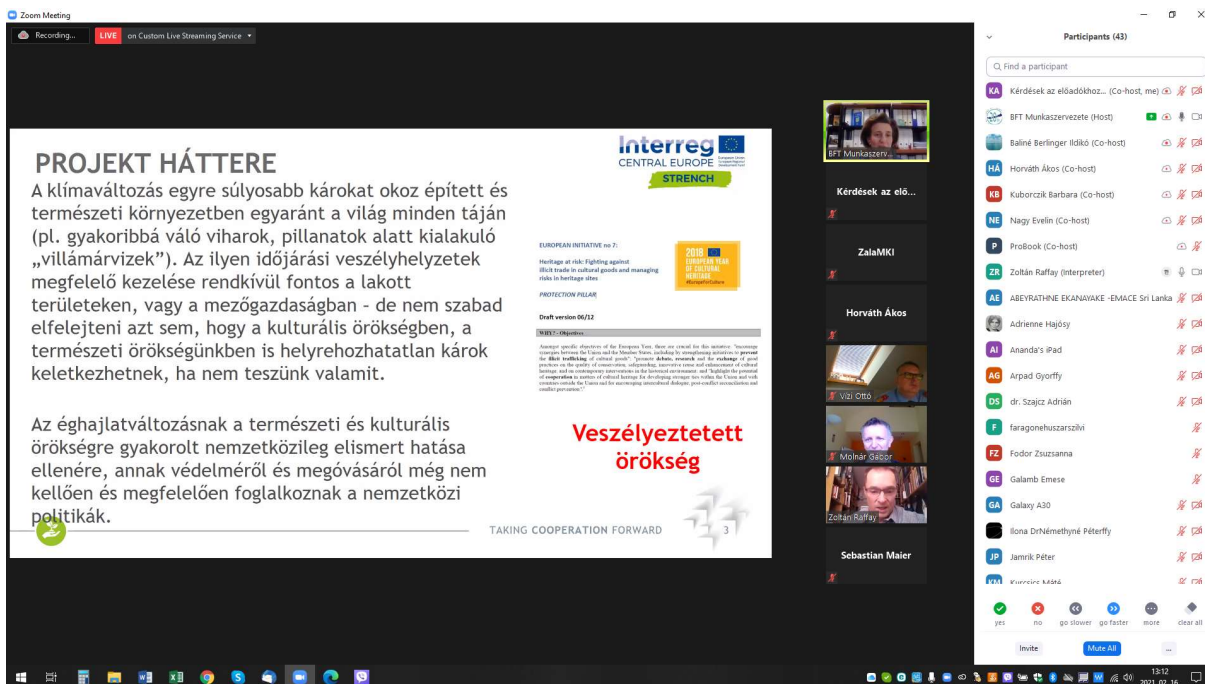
Zoom Meeting

Recording...

LIVE on Custom Live Streaming Service

PROJEKT HÁTTERE

A klímaváltozás egyre súlyosabb károkat okoz épített és természeti környezetben egyaránt a világ minden táján (pl. gyakoribbá váló viharok, pillanatok alatt kialakuló „villámárvizek"). Az ilyen időjárási veszélyhelyzetek megfelelő kezelése rendkívül fontos a lakott területeken, vagy a mezőgazdaságban – de nem szabad elfelejteni azt sem, hogy a kulturális örökségben, a természeti örökségünkben is helyrehozhatatlan károk keletkezhetnek, ha nem teszünk valamit.

Az éghajlatváltozásnak a természeti és kulturális örökségre gyakorolt nemzetközileg elismert hatása ellenére, annak védelméről és megóvásáról még nem kellően és megfelelően foglalkoznak a nemzetközi politikák.

Interreg
CENTRAL EUROPE
STRENCH

EUROPEAN INITIATIVE no 7:
Heritage at risk: Fighting against illicit trade in cultural goods and managing risks in heritage sites
PROTECTION PILLAR

2018 EUROPEAN YEAR OF CULTURAL HERITAGE

Draft version 06/12

WHY? – Objectives

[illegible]

Veszélyeztetett örökség

TAKING COOPERATION FORWARD 3

BFT Munkaszerv...
Kérdések az elő...
ZalaMKI
Horváth Ákos
Vizi Ottó
Molnár Gábor
Zoltán Raffay
Sebastian Maier

Participants (43)

Find a participant

Kérdések az előadókhoz... (Co-host, me)
BFT Munkaszervezete (Host)
Baliné Berlinger Ildikó (Co-host)
Horváth Ákos (Co-host)
Kuborczik Barbara (Co-host)
Nagy Evelin (Co-host)
ProBook (Co-host)
Zoltán Raffay (Interpreter)
ABEYRATHNE EKANAYAKE -EMACE Sri Lanka
Adrienne Hajósy
Ananda's iPad
Arpad Gyorffy
dr. Szajcz Adrián
faragonehuszarszilvi
Fodor Zsuzsanna
Galamb Emese
Galaxy A30
Ilona DrNémethyné Péterffy
Jamrik Péter
Kurcsics Máté

yes no go slower go faster more clear all

Invite Mute All ...

13:12
2021. 02. 16.